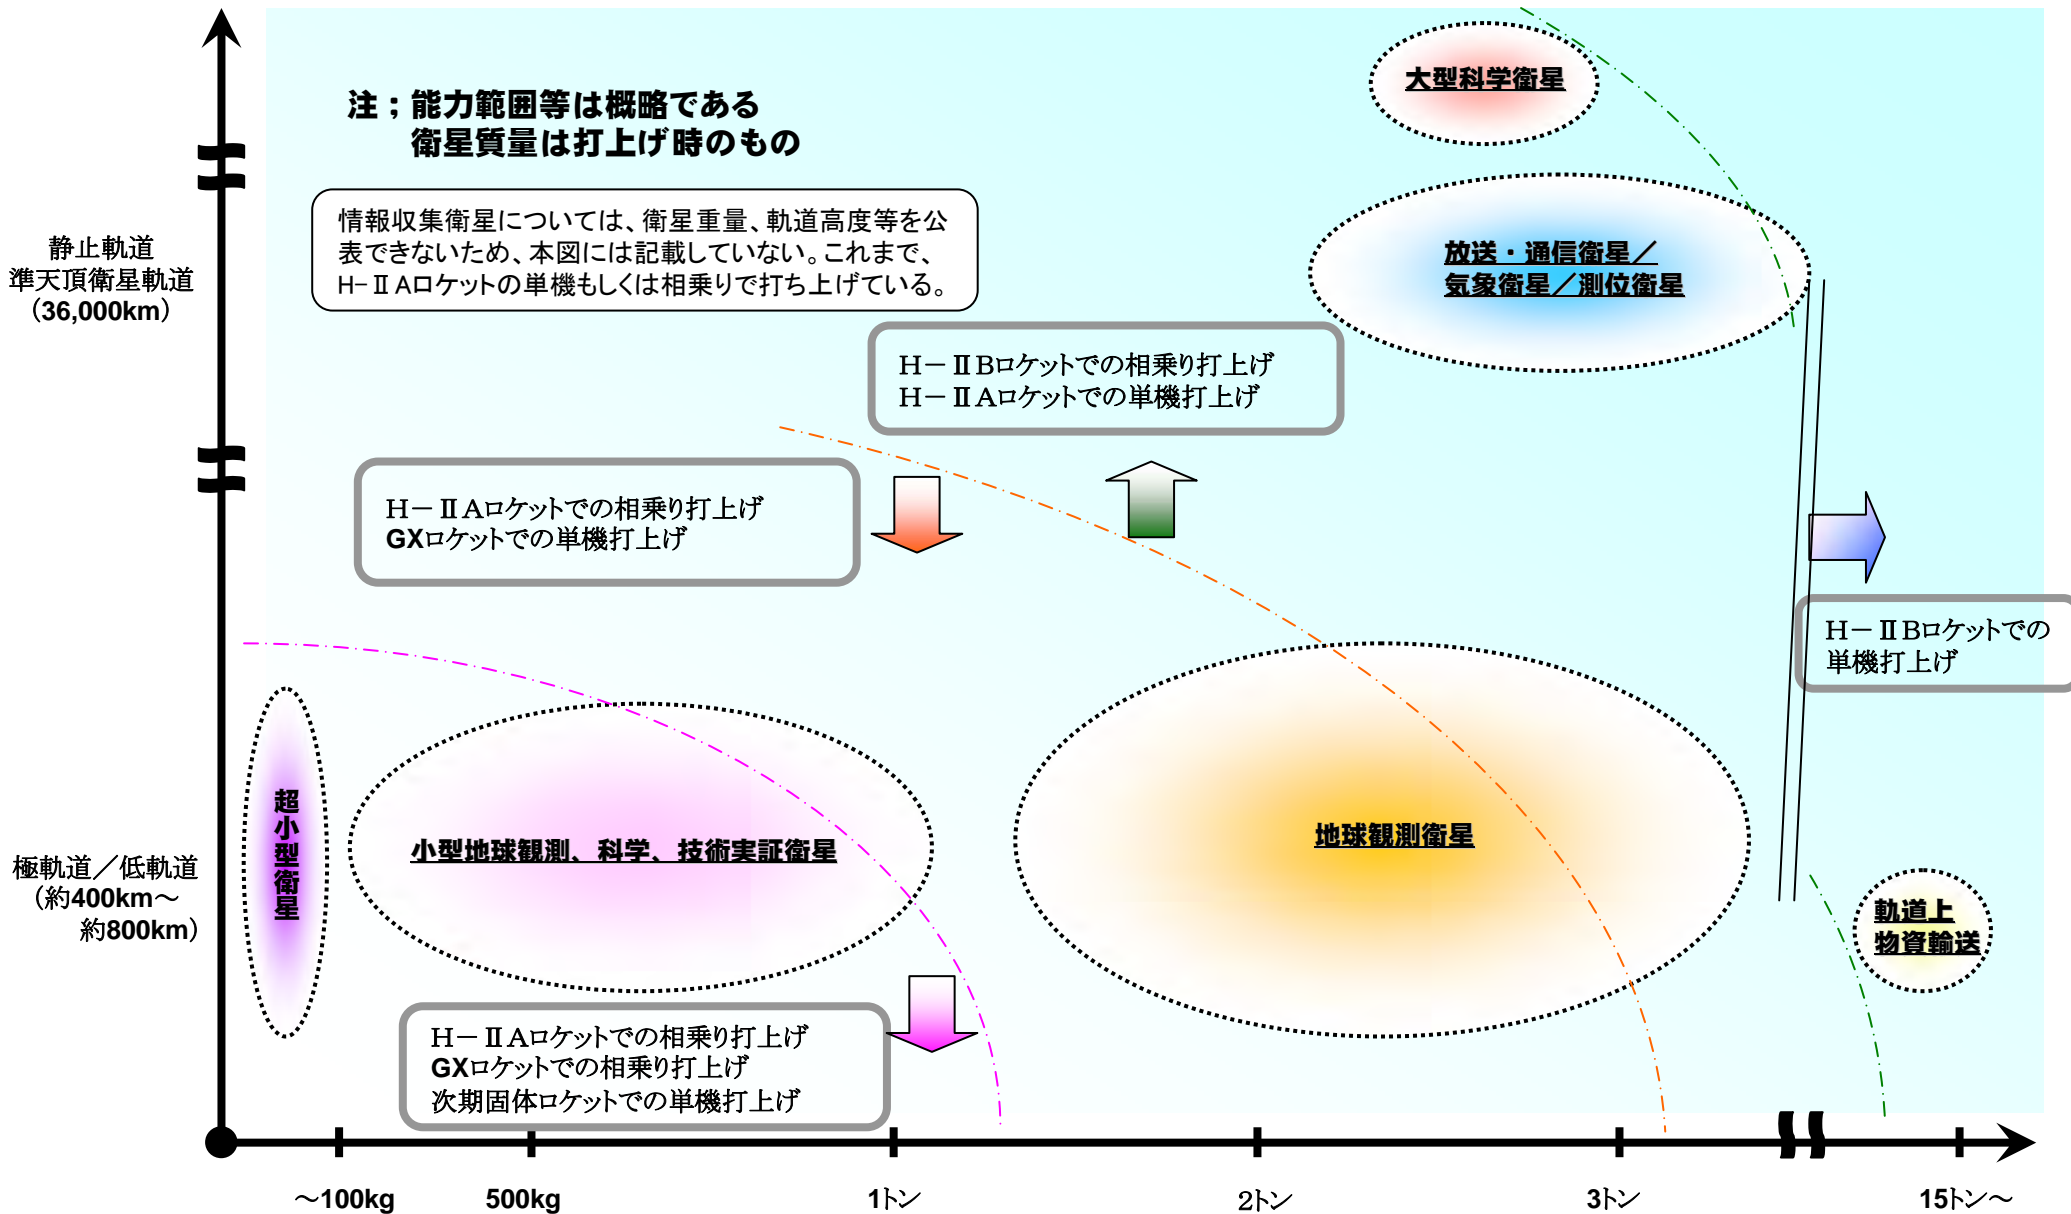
注；能力範囲等は概略である
衛星質量は打上げ時のもの

大型科学衛星

情報収集衛星については、衛星重量、軌道高度等を公表できないため、本図には記載していない。これまで、H-ⅡAロケットの単機もしくは相乗りで打ち上げている。

静止軌道
準天頂衛星軌道
(36,000km)

放送・通信衛星／
気象衛星／測位衛星

H－ⅡBロケットでの相乗り打上げ
H－ⅡAロケットでの単機打上げ

H－ⅡAロケットでの相乗り打上げ
GXロケットでの単機打上げ

H－ⅡBロケットでの
単機打上げ

超小型衛星

小型地球観測、科学、技術実証衛星

地球観測衛星

極軌道／低軌道
(約400km～
約800km)

軌道上
物資輸送

H－ⅡAロケットでの相乗り打上げ
GXロケットでの相乗り打上げ
次期固体ロケットでの単機打上げ

～100kg
500kg
1トン
2トン
3トン
15トン～